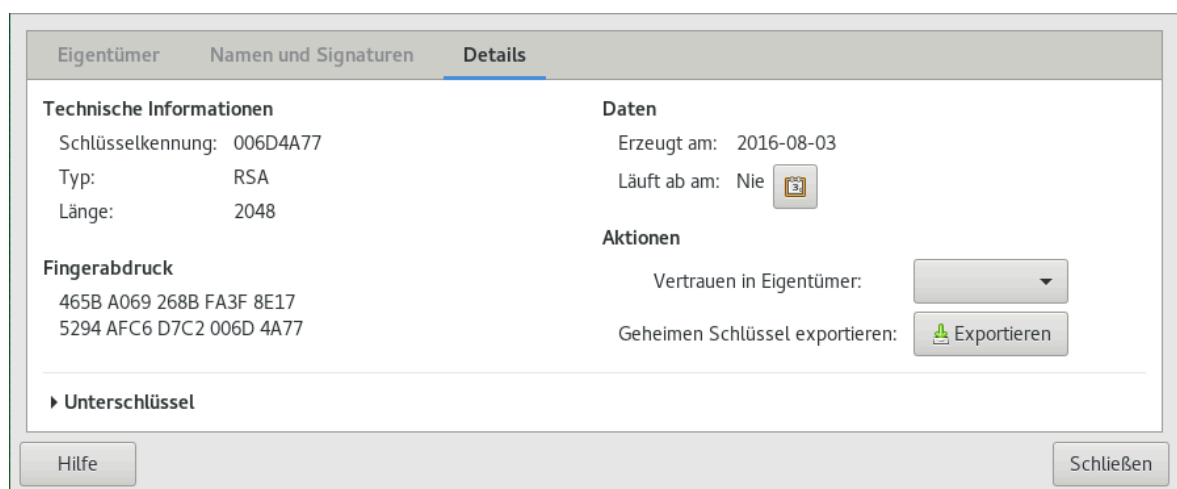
Eigentümer Namen und Signaturen Details

Technische Informationen

Schlüsselkennung: 006D4A77

Typ: RSA

Länge: 2048

Fingerabdruck

465B A069 268B FA3F 8E17
5294 AFC6 D7C2 006D 4A77

Daten

Erzeugt am: 2016-08-03

Läuft ab am: Nie

Aktionen

Vertrauen in Eigentümer:

Geheimen Schlüssel exportieren: Exportieren

Unterschlüssel

Hilfe

Schließen